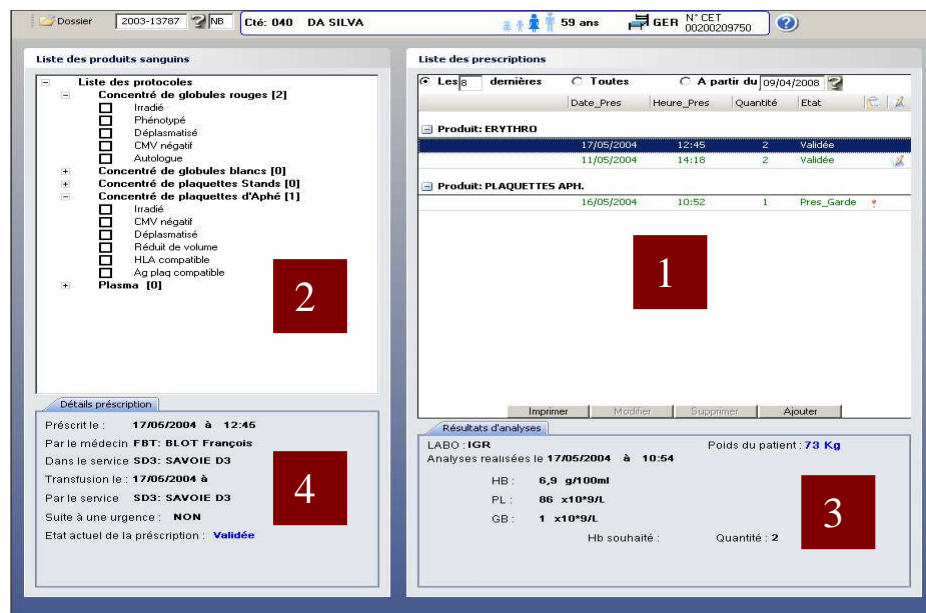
Dossier 2003-13787 NB Cté: 040 DA SILVA 59 ans GER N° CET 00200209750

Liste des produits sanguins

Liste des protocoles
Concentré de globules rouges [2]
Irradié
Phénotypé
Déplasmatisé
CMV négatif
Autologue
Concentré de globules blancs [0]
Concentré de plaquettes Stands [0]
Concentré de plaquettes d'Aphé [1]
Irradié
CMV négatif
Déplasmatisé
Réduit de volume
HLA compatible
Ag plaq compatible
Plasma [0]

2

Détails préscription

Préscrit le : 17/05/2004 à 12:45
Par le médecin FBT: BLOT François
Dans le service SD3: SAVOIE D3
Transfusion le : 17/05/2004 à
Par le service SD3: SAVOIE D3
Suite à une urgence : NON
Etat actuel de la préscription : Validée

4

Liste des prescriptions

Les 8 dernières Toutes A partir du 09/04/2008

| | Date_Pres | Heure_Pres | Quantité | Etat |
|---|---|---|---|---|
| Produit: ERYTHRO | | | | |
| | 17/05/2004 | 12:45 | 2 | Validée |
| | 11/05/2004 | 14:18 | 2 | Validée |
| Produit: PLAQUETTES APH. | | | | |
| | 16/05/2004 | 10:52 | 1 | Pres_Garde |

1

Imprimer Modifier Supprimer Ajouter

Résultats d'analyses

LABO : IGR
Poids du patient : 73 Kg
Analyses realisées le 17/05/2004 à 10:54
HB : 6,9 g/100ml
PL : 86 x10*9/L
GB : 1 x10*9/L
Hb souhaité :
Quantité : 2

3